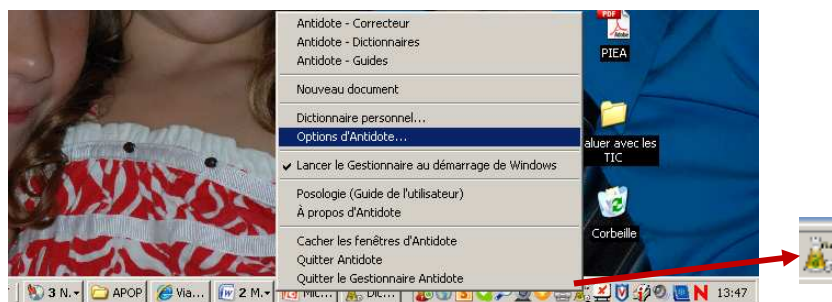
Antidote - Correcteur
Antidote - Dictionnaires
Antidote - Guides

Nouveau document

Dictionnaire personnel...
Options d'Antidote...

Lancer le Gestionnaire au démarrage de Windows

Posologie (Guide de l'utilisateur)
À propos d'Antidote

Cacher les fenêtres d'Antidote
Quitter Antidote
Quitter le Gestionnaire Antidote

PDF
PIEA

aluer avec les TIC

Corbeille

3 N... APOP Via... 2 M... Mic... Dic...

13:47